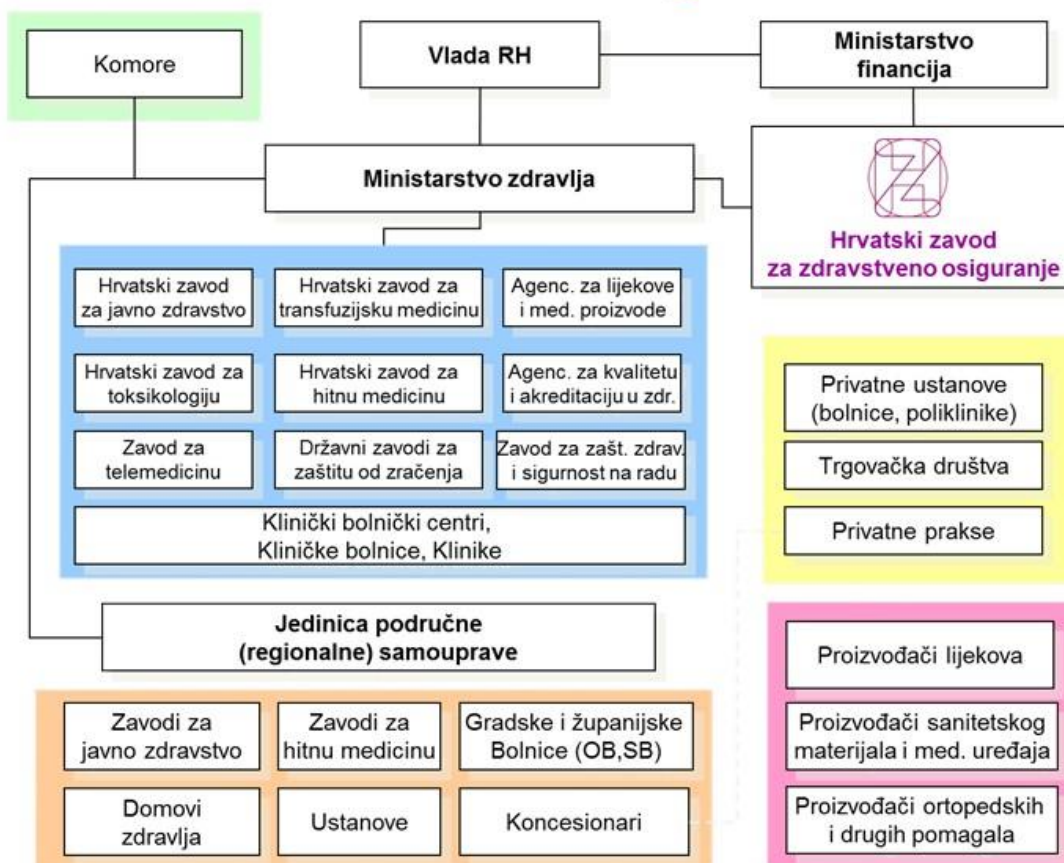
Komore

Vlada RH

Ministarstvo financija

Ministarstvo zdravlja

Hrvatski zavod za zdravstveno osiguranje

Hrvatski zavod za javno zdravstvo

Hrvatski zavod za transfuzijsku medicinu

Agenc. za lijekove i med. proizvode

Hrvatski zavod za toksikologiju

Hrvatski zavod za hitnu medicinu

Agenc. za kvalitetu i akreditaciju u zdr.

Zavod za telemedicinu

Državni zavodi za zaštitu od zračenja

Zavod za zašt. zdrav. i sigurnost na radu

Klinički bolnički centri, Kliničke bolnice, Klinike

Privatne ustanove (bolnice, poliklinike)

Trgovačka društva

Privatne prakse

Jedinica područne (regionalne) samouprave

Proizvođači lijekova

Zavodi za javno zdravstvo

Zavodi za hitnu medicinu

Gradske i županijske Bolnice (OB,SB)

Proizvođači sanitetskog materijala i med. uređaja

Domovi zdravlja

Ustanove

Koncesionari

Proizvođači ortopedskih i drugih pomagala